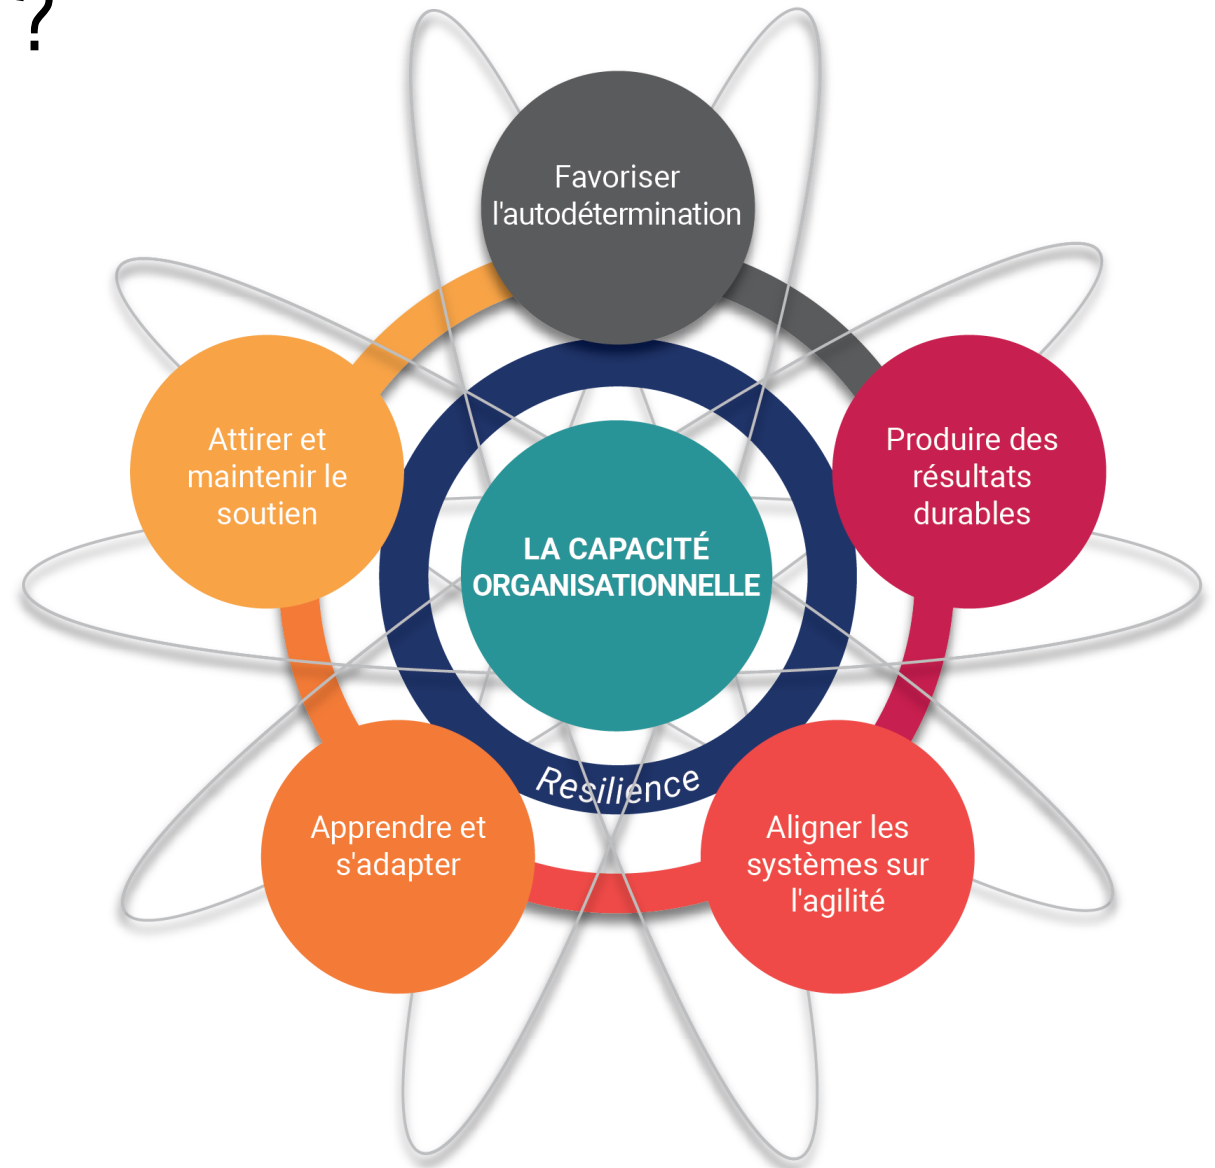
?

Favoriser l'autodétermination

Attirer et maintenir le soutien

Produire des résultats durables

LA CAPACITÉ ORGANISATIONNELLE

Resilience

Apprendre et s'adapter

Aligner les systèmes sur l'agilité